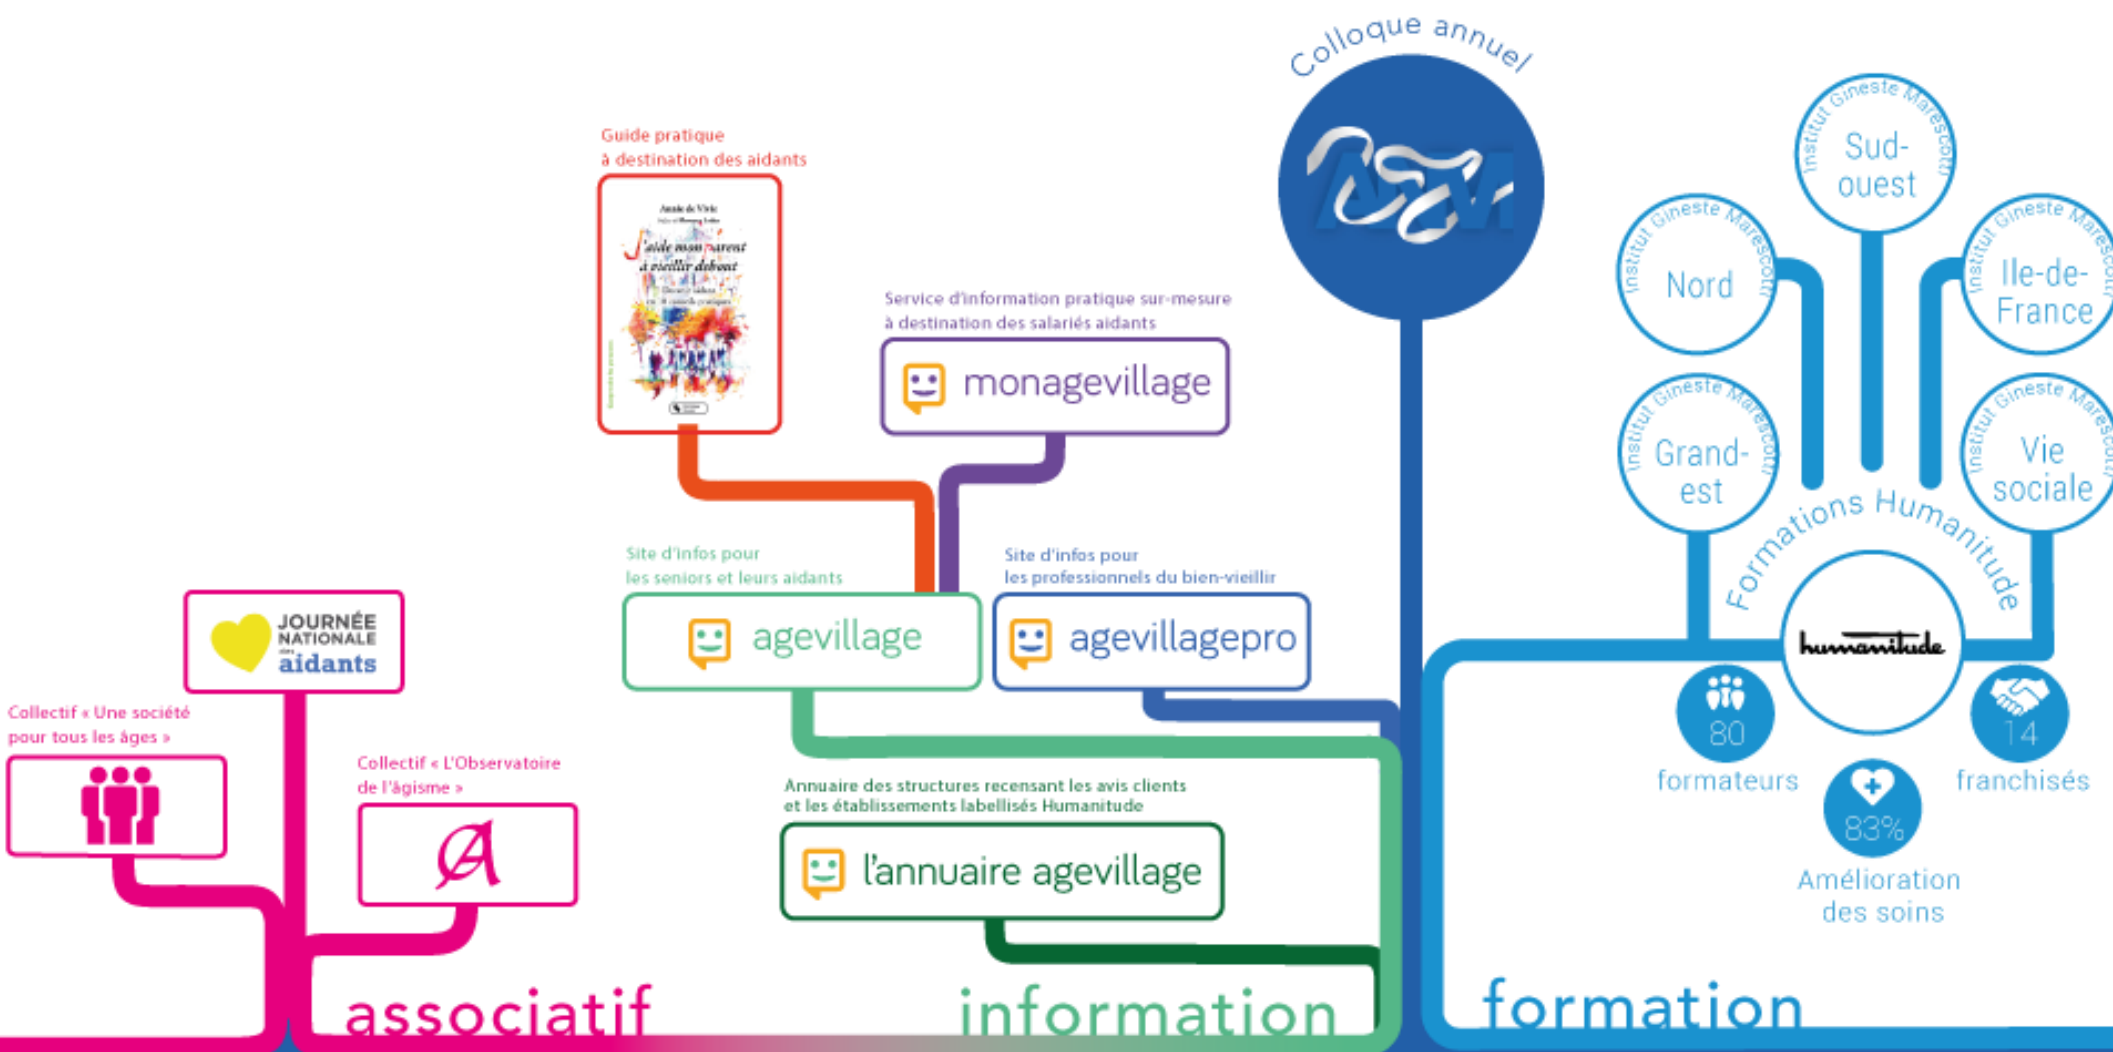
Colloque annuel

Guide pratique
à destination des aidants

Annie de Vivie
J'aide mon parent à vieillir debout

Service d'information pratique sur-mesure
à destination des salariés aidants

monagevillage

Site d'infos pour
les seniors et leurs aidants

agevillage

Site d'infos pour
les professionnels du bien-vieillir

agevillagepro

Annuaire des structures recensant les avis clients
et les établissements labellisés Humanitude

l'annuaire agevillage

JOURNÉE NATIONALE des aidants

Collectif « Une société pour tous les âges »

Collectif « L'Observatoire de l'âgisme »

associatif

information

Institut Gineste Marescotti
Sud-ouest

Institut Gineste Marescotti
Nord

Institut Gineste Marescotti
Ile-de-France

Institut Gineste Marescotti
Grand-est

Institut Gineste Marescotti
Vie sociale

Formations Humanitude

humanitude

80
formateurs

14
franchisés

83%
Amélioration des soins

formation